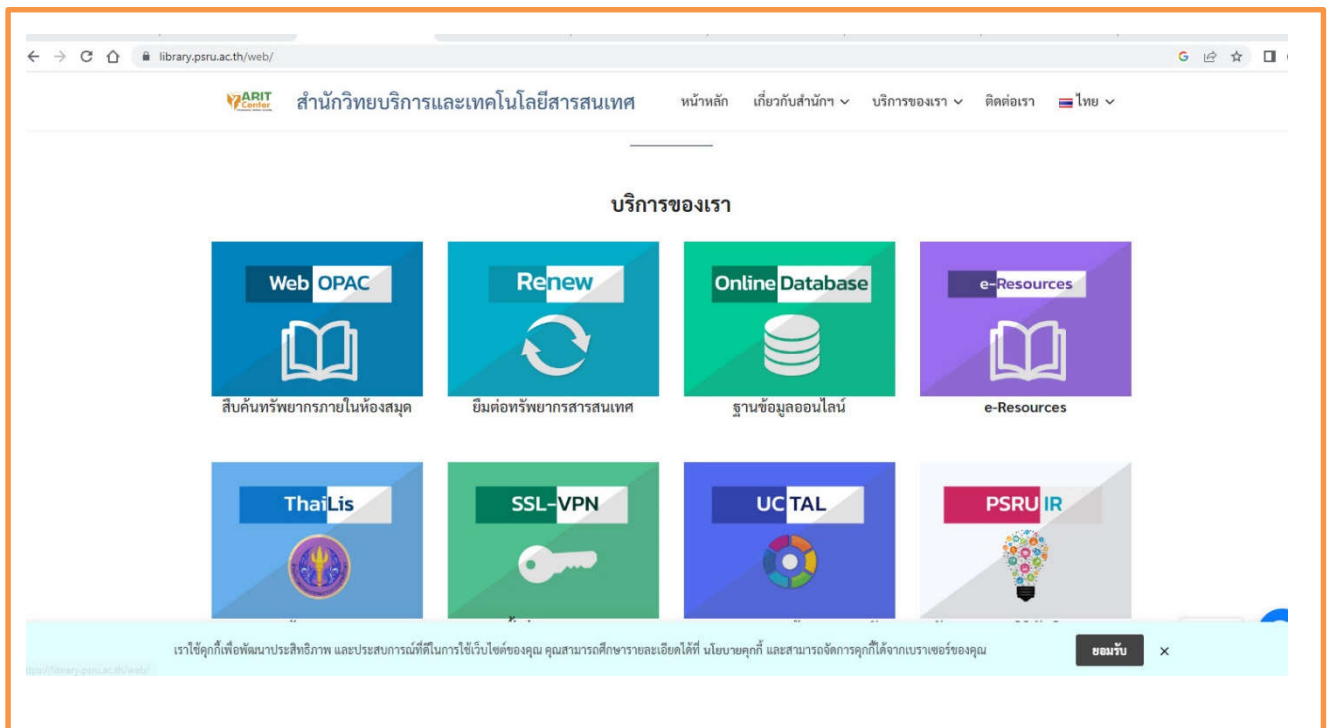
library.psru.ac.th/web/

ARIT Center

สำนักวิทยบริการและเทคโนโลยีสารสนเทศ

หน้าหลัก เกี่ยวกับสำนักฯ บริการของเรา ติดต่อเรา ไทย

บริการของเรา

Web OPAC

สืบค้นทรัพยากรภายในห้องสมุด

Renew

ยืมต่อทรัพยากรสารสนเทศ

Online Database

ฐานข้อมูลออนไลน์

e-Resources

e-Resources

ThaiLis

SSL-VPN

UC TAL

PSRU IR

เราใช้คุกกี้เพื่อพัฒนาประสิทธิภาพ และประสบการณ์ที่ดีในการใช้เว็บไซต์ของคุณ คุณสามารถศึกษารายละเอียดได้ที่ นโยบายคุกกี้ และสามารถจัดการคุกกี้ได้จากเบราเซอร์ของคุณ

ยอมรับ

https://library.psru.ac.th/web/